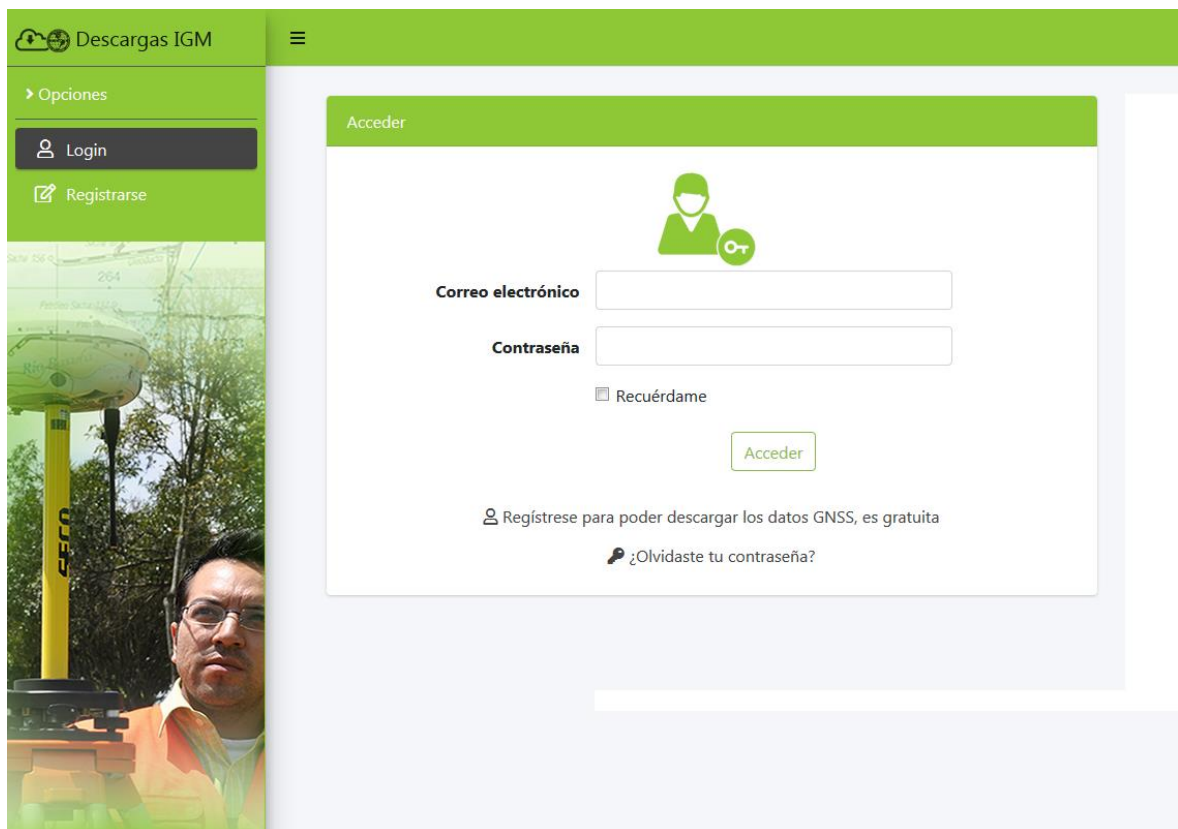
Descargas IGM

≡

› Opciones

Login

Registrarse

264

Acceder

Correo electrónico

Contraseña

Recuérdame

Acceder

Regístrese para poder descargar los datos GNSS, es gratuita

¿Olvidaste tu contraseña?